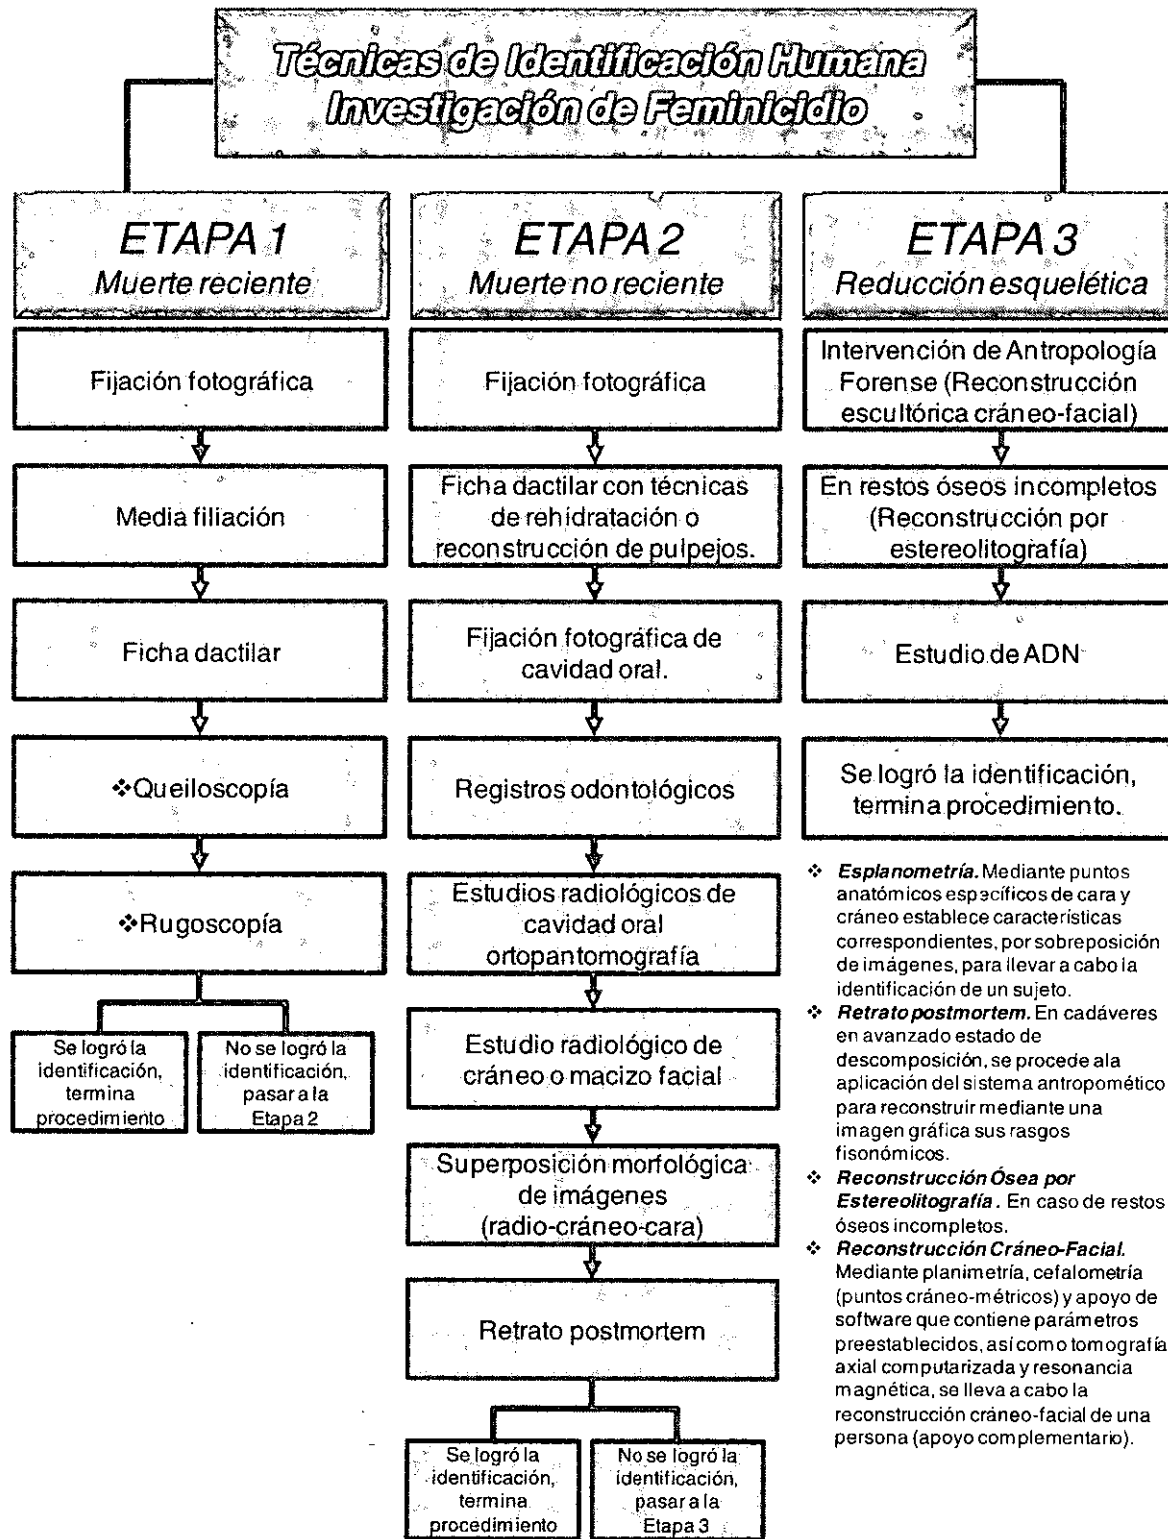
Técnicas de Identificación Humana
Investigación de Feminicidio

ETAPA 1
Muerte reciente

Fijación fotográfica

Media filiación

Ficha dactilar

❖Queiloscopía

❖Rugoscopía

Se logró la identificación, termina procedimiento

No se logró la identificación, pasar a la Etapa 2

ETAPA 2
Muerte no reciente

Fijación fotográfica

Ficha dactilar con técnicas de rehidratación o reconstrucción de pulpejos.

Fijación fotográfica de cavidad oral.

Registros odontológicos

Estudios radiológicos de cavidad oral ortopantomografía

Estudio radiológico de cráneo o macizo facial

Superposición morfológica de imágenes (radio-cráneo-cara)

Retrato postmortem

Se logró la identificación, termina procedimiento

No se logró la identificación, pasar a la Etapa 3

ETAPA 3
Reducción esquelética

Intervención de Antropología Forense (Reconstrucción escultórica cráneo-facial)

En restos óseos incompletos (Reconstrucción por estereolitografía)

Estudio de ADN

Se logró la identificación, termina procedimiento.

❖ Esplanometría. Mediante puntos anatómicos específicos de cara y cráneo establece características correspondientes, por sobreposición de imágenes, para llevar a cabo la identificación de un sujeto.
❖ Retrato postmortem. En cadáveres en avanzado estado de descomposición, se procede ala aplicación del sistema antropomético para reconstruir mediante una imagen gráfica sus rasgos fisonómicos.
❖ Reconstrucción Ósea por Estereolitografía. En caso de restos óseos incompletos.
❖ Reconstrucción Cráneo-Facial. Mediante planimetría, cefalometría (puntos cráneo-métricos) y apoyo de software que contiene parámetros preestablecidos, así como tomografía axial computarizada y resonancia magnética, se lleva a cabo la reconstrucción cráneo-facial de una persona (apoyo complementario).